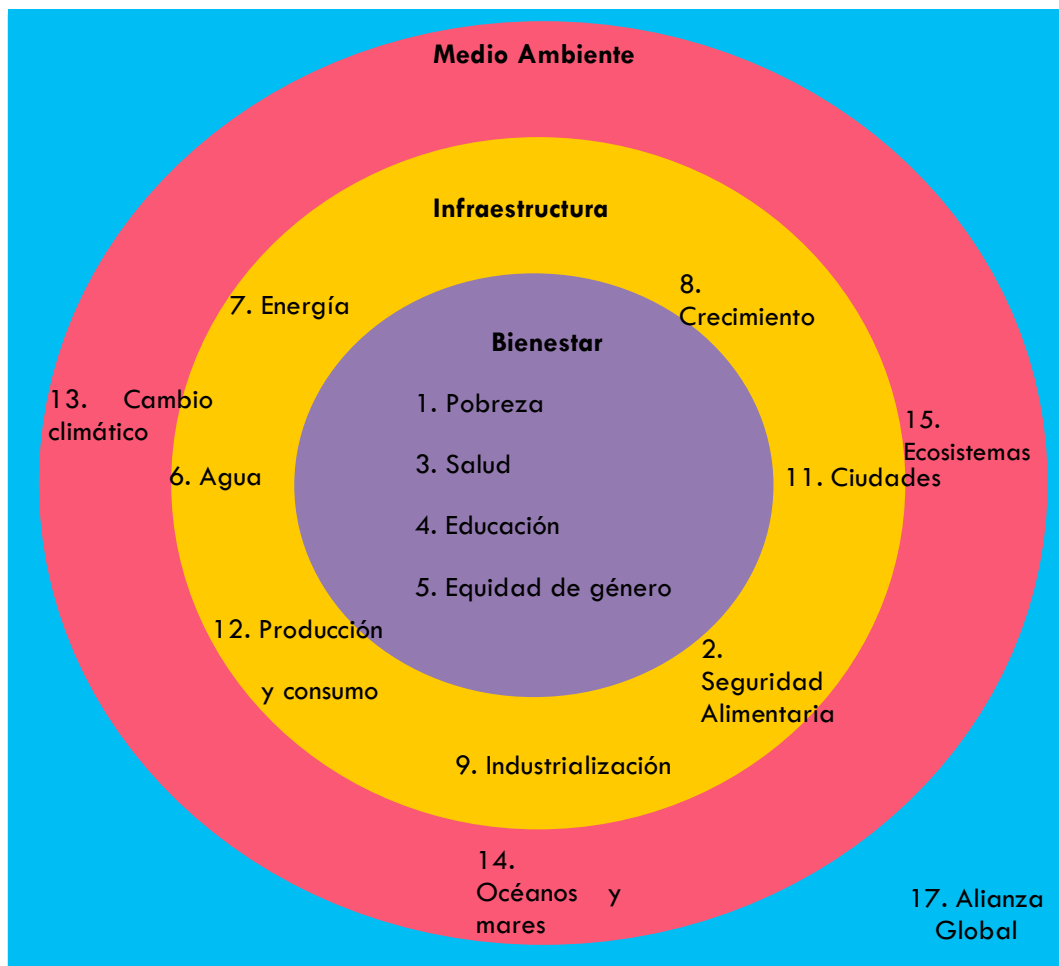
Medio Ambiente

Infraestructura

7. Energía

8. Crecimiento

Bienestar

1. Pobreza

3. Salud

4. Educación

5. Equidad de género

13. Cambio climático

15. Ecosistemas

6. Agua

11. Ciudades

12. Producción y consumo

2. Seguridad Alimentaria

9. Industrialización

14. Océanos y mares

17. Alianza Global